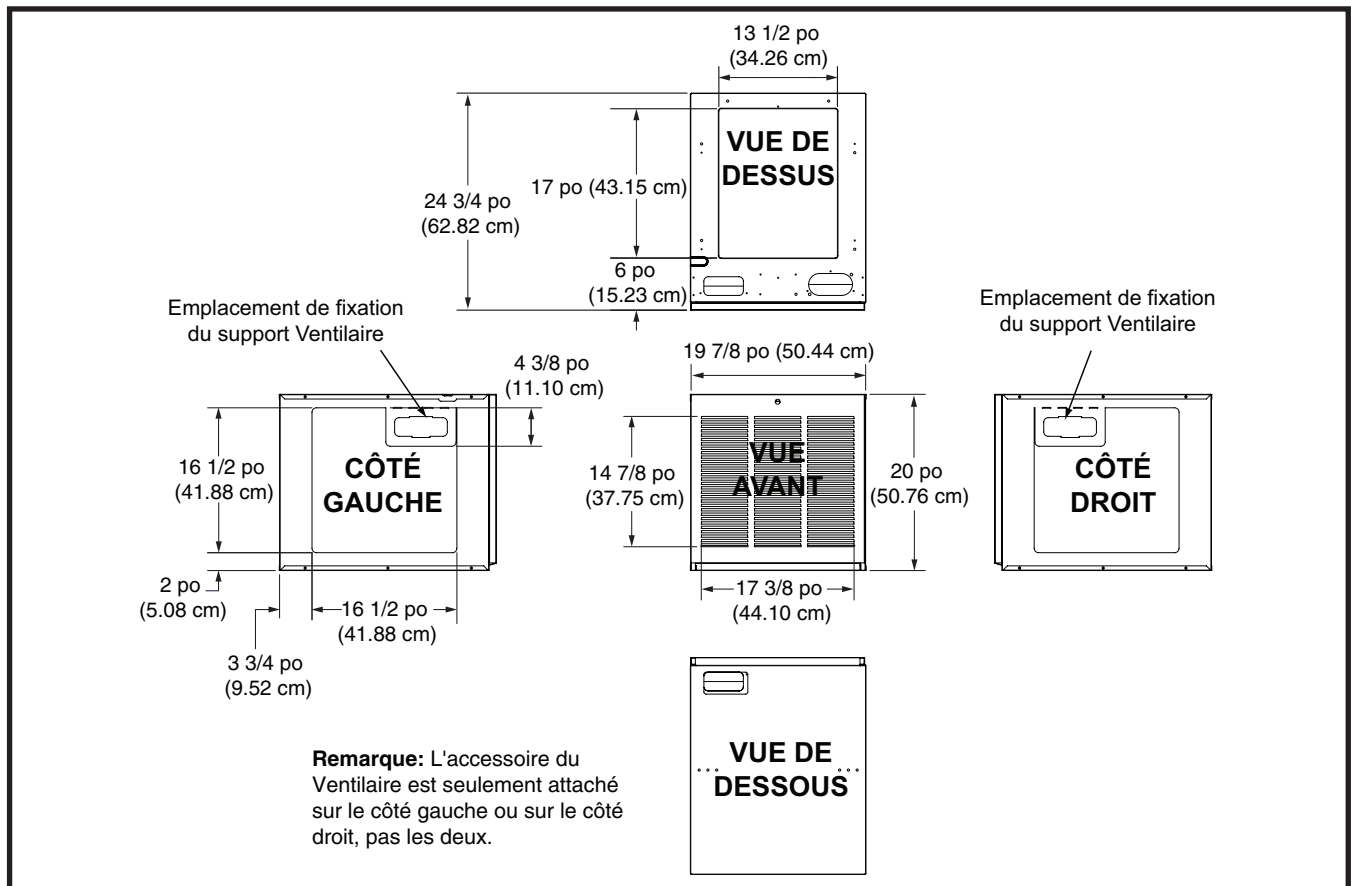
13 1/2 po
(34.26 cm)

VUE DE DESSUS

24 3/4 po
(62.82 cm)

17 po (43.15 cm)

6 po
(15.23 cm)

Emplacement de fixation du support Ventilaire

4 3/8 po
(11.10 cm)

16 1/2 po
(41.88 cm)

CÔTÉ GAUCHE

2 po
(5.08 cm)

16 1/2 po
(41.88 cm)

3 3/4 po
(9.52 cm)

19 7/8 po (50.44 cm)

14 7/8 po
(37.75 cm)

VUE AVANT

20 po
(50.76 cm)

17 3/8 po
(44.10 cm)

Emplacement de fixation du support Ventilaire

CÔTÉ DROIT

VUE DE DESSOUS

**Remarque:** L'accessoire du Ventilaire est seulement attaché sur le côté gauche ou sur le côté droit, pas les deux.